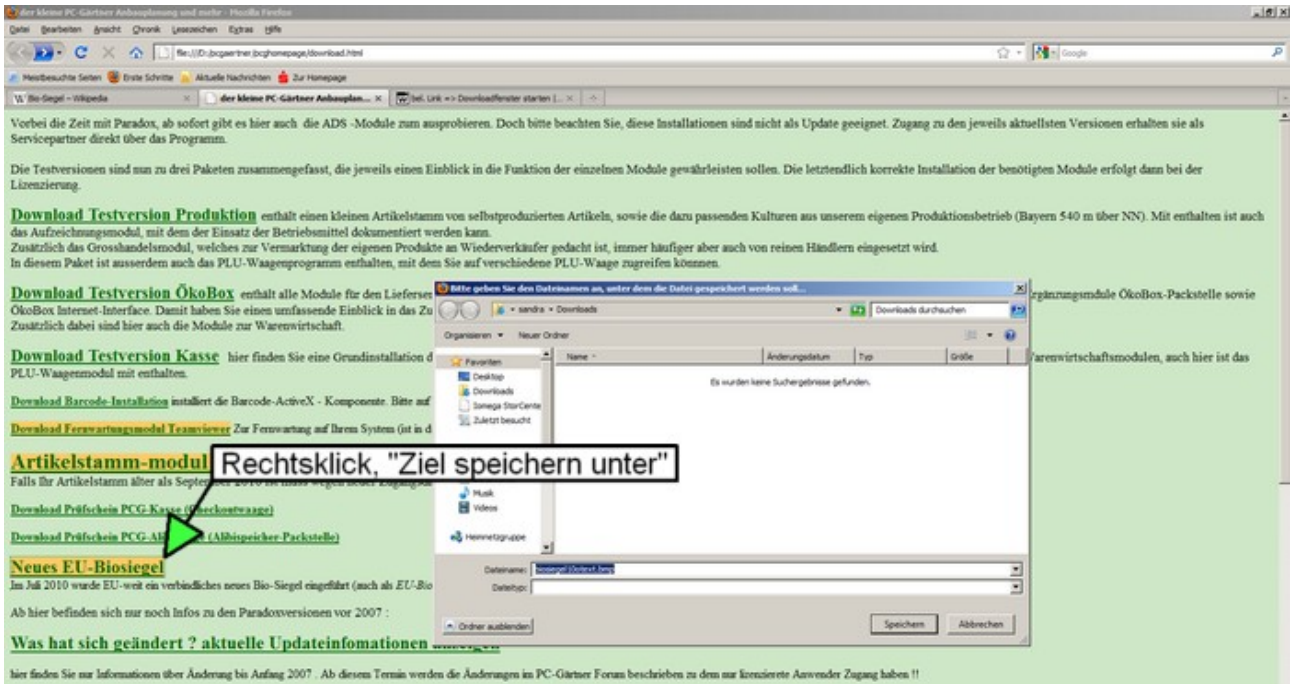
der kleine PC-Gärtner Anbauplanung und mehr - Mozilla Firefox

Datei Bearbeiten Ansicht Chronik Lesezeichen Extras Hilfe

file:///D:/pcgaertner/pcghomepage/download.html

Google

Meistbesuchte Seiten Erste Schritte Aktuelle Nachrichten Zur Homepage

W Bio-Siegel – Wikipedia | der kleine PC-Gärtner Anbauplan... | bel. Link => Downloadfenster starten [...

Vorbei die Zeit mit Paradox, ab sofort gibt es hier auch die ADS -Module zum ausprobieren. Doch bitte beachten Sie, diese Installationen sind nicht als Update geeignet. Zugang zu den jeweils aktuellsten Versionen erhalten sie als Servicepartner direkt über das Programm.

Die Testversionen sind nun zu drei Paketen zusammengefasst, die jeweils einen Einblick in die Funktion der einzelnen Module gewährleisten sollen. Die letztendlich korrekte Installation der benötigten Module erfolgt dann bei der Lizenzierung.

Download Testversion Produktion enthält einen kleinen Artikelstamm von selbstproduzierten Artikeln, sowie die dazu passenden Kulturen aus unserem eigenen Produktionsbetrieb (Bayern 540 m über NN). Mit enthalten ist auch das Aufzeichnungsmodul, mit dem der Einsatz der Betriebsmittel dokumentiert werden kann.
Zusätzlich das Grosshandelsmodul, welches zur Vermarktung der eigenen Produkte an Wiederverkäufer gedacht ist, immer häufiger aber auch von reinen Händlern eingesetzt wird.
In diesem Paket ist ausserdem auch das PLU-Waagenprogramm enthalten, mit dem Sie auf verschiedene PLU-Waage zugreifen können.

Download Testversion ÖkoBox enthält alle Module für den Lieferser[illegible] rgänzungsmdule ÖkoBox-Packstelle sowie ÖkoBox Internet-Interface. Damit haben Sie einen umfassende Einblick in das Zu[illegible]
Zusätzlich dabei sind hier auch die Module zur Warenwirtschaft.

Download Testversion Kasse hier finden Sie eine Grundinstallation d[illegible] Warenwirtschaftsmodulen, auch hier ist das PLU-Waagenmodul mit enthalten.

Download Barcode-Installation installiert die Barcode-ActiveX - Komponente. Bitte auf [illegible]

Download Fernwartungsmodul Teamviewer Zur Fernwartung auf Ihrem System (ist in d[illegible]

Artikelstamm-modul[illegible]
Falls Ihr Artikelstamm älter als Septe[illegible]

Download Prüfschein PCG-Kasse (Checkoutwaage)

Download Prüfschein PCG-Al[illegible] (Albispeicher-Packstelle)

Neues EU-Biosiegel
Im Juli 2010 wurde EU-weit ein verbindliches neues Bio-Siegel eingeführt (auch als EU-Bio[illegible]

Ab hier befinden sich nur noch Infos zu den Paradoxversionen vor 2007 :

Was hat sich geändert ? aktuelle Updateinfomationen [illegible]

hier finden Sie nur Informationen über Änderung bis Anfang 2007 . Ab diesem Termin werden die Änderungen im PC-Gärtner Forum beschrieben zu dem nur lizenzierte Anwender Zugang haben !!

Rechtsklick, "Ziel speichern unter"

Bitte geben Sie den Dateinamen an, unter dem die Datei gespeichert werden soll...
sandra ▸ Downloads
Downloads durchsuchen
Organisieren ▾ Neuer Ordner
Favoriten
Desktop
Downloads
Iomega StorCente
Zuletzt besucht
Musik
Videos
Heimnetzgruppe
Name | Änderungsdatum | Typ | Größe
Es wurden keine Suchergebnisse gefunden.
Dateiname: biosiegel2jetzt.bmp
Dateityp:
Ordner ausblenden
Speichern Abbrechen